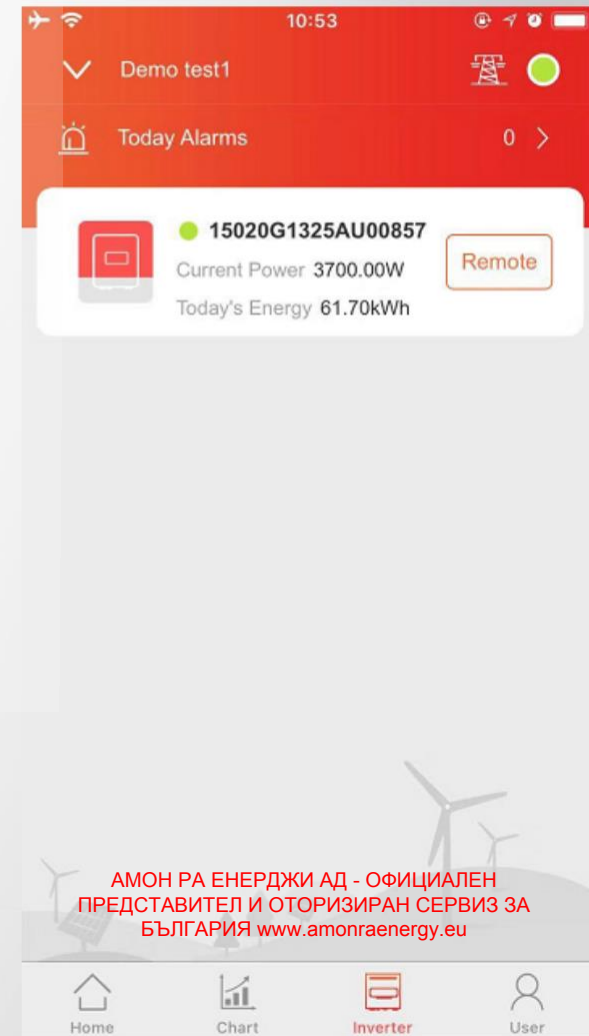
10:53

Demo test1

Today Alarms 0 >

15020G1325AU00857

Current Power 3700.00W

Today's Energy 61.70kWh

Remote

АМОН РА ЕНЕРДЖИ АД - ОФИЦИАЛЕН ПРЕДСТАВИТЕЛ И ОТОРИЗИРАН СЕРВИЗ ЗА БЪЛГАРИЯ www.amonraenergy.eu

Home

Chart

Inverter

User